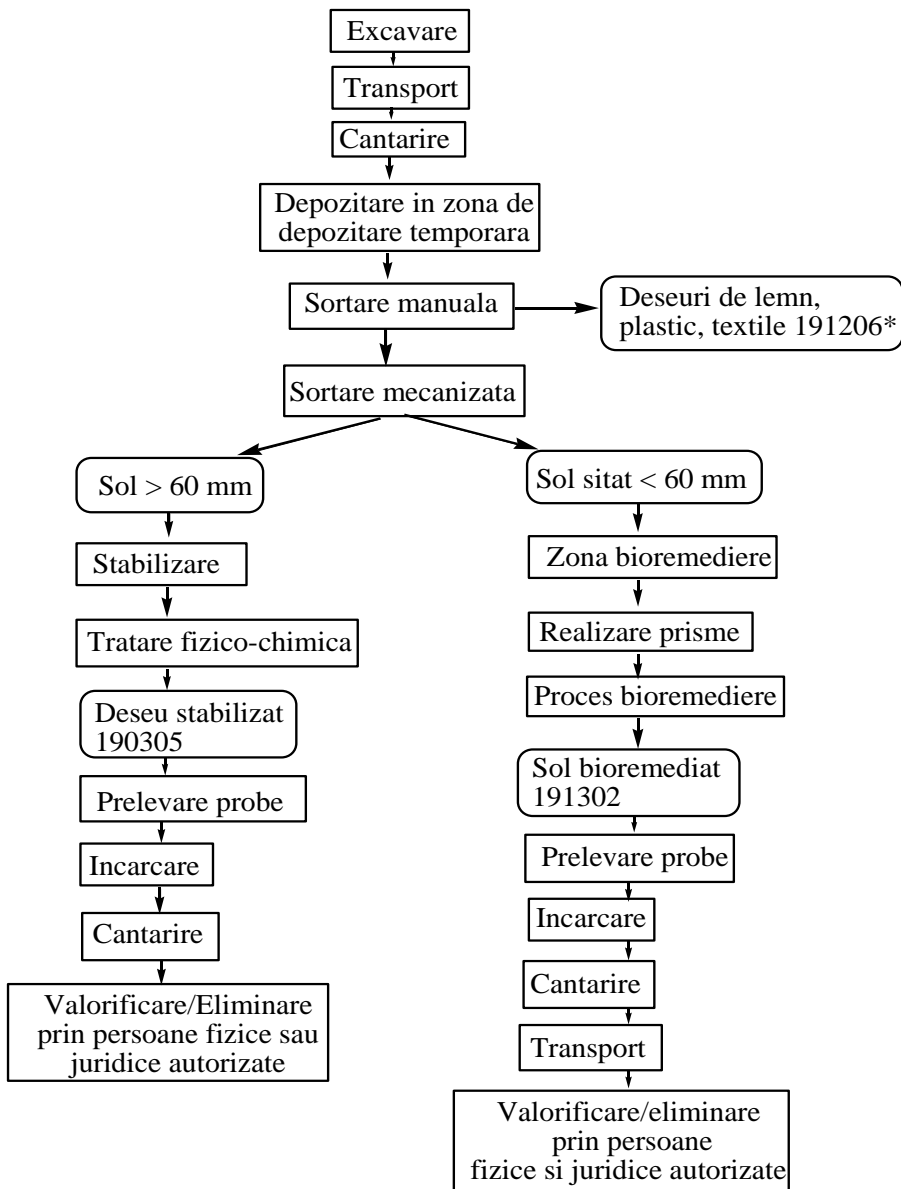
Excavare

Transport

Cantarire

Depozitare in zona de depozitare temporara

Sortare manuala

Deseuri de lemn, plastic, textile 191206*

Sortare mecanizata

Sol > 60 mm

Stabilizare

Tratare fizico-chimica

Deseu stabilizat 190305

Prelevare probe

Incarcare

Cantarire

Valorificare/Eliminare prin persoane fizice sau juridice autorizate

Sol sitat < 60 mm

Zona bioremediere

Realizare prisme

Proces bioremediere

Sol bioremediat 191302

Prelevare probe

Incarcare

Cantarire

Transport

Valorificare/eliminare prin persoane fizice si juridice autorizate